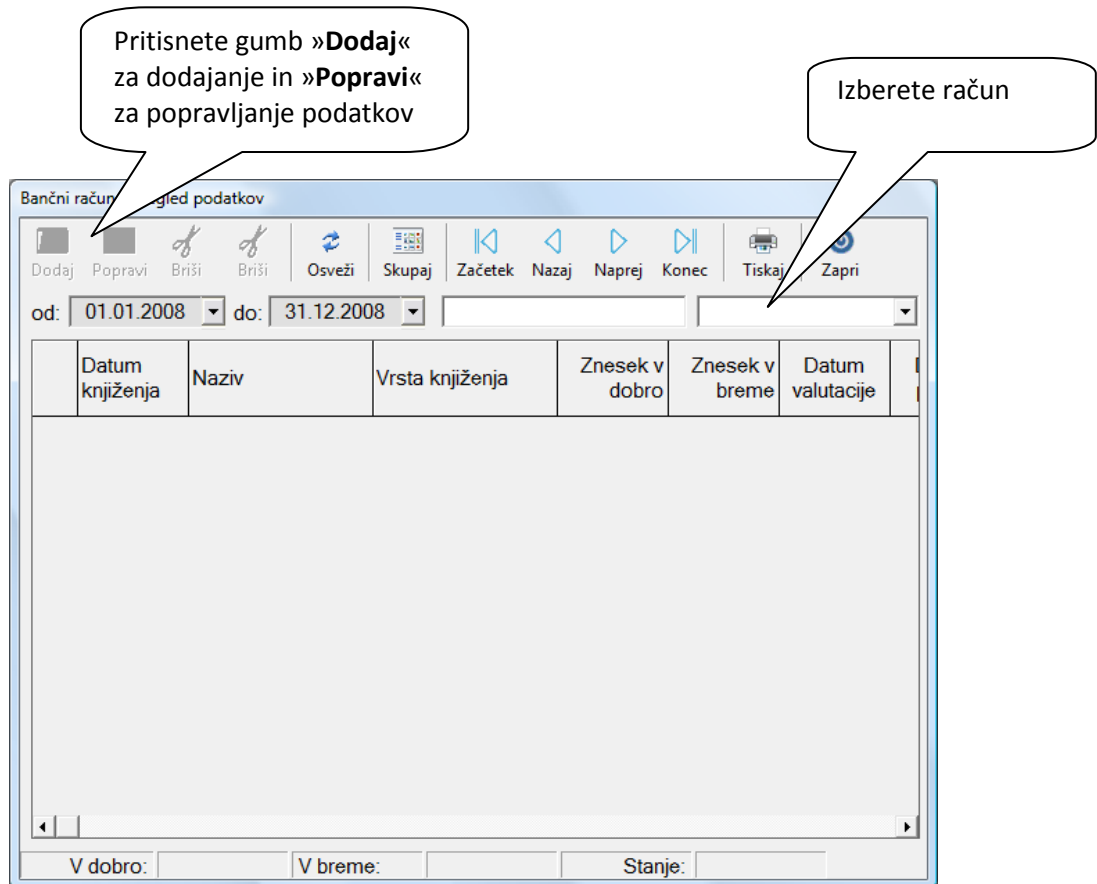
Pritisnete gumb »**Dodaj**« za dodajanje in »**Popravi**« za popravljanje podatkov

Izberete račun

Bančni račun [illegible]gled podatkov

Dodaj Popravi Briši Briši Osveži Skupaj Začetek Nazaj Naprej Konec Tiskaj Zapri

od: 01.01.2008 do: 31.12.2008

| | Datum knjiženja | Naziv | Vrsta knjiženja | Znesek v dobro | Znesek v breme | Datum valutacije | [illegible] |
|---|---|---|---|---|---|---|---|

V dobro: V breme: Stanje: